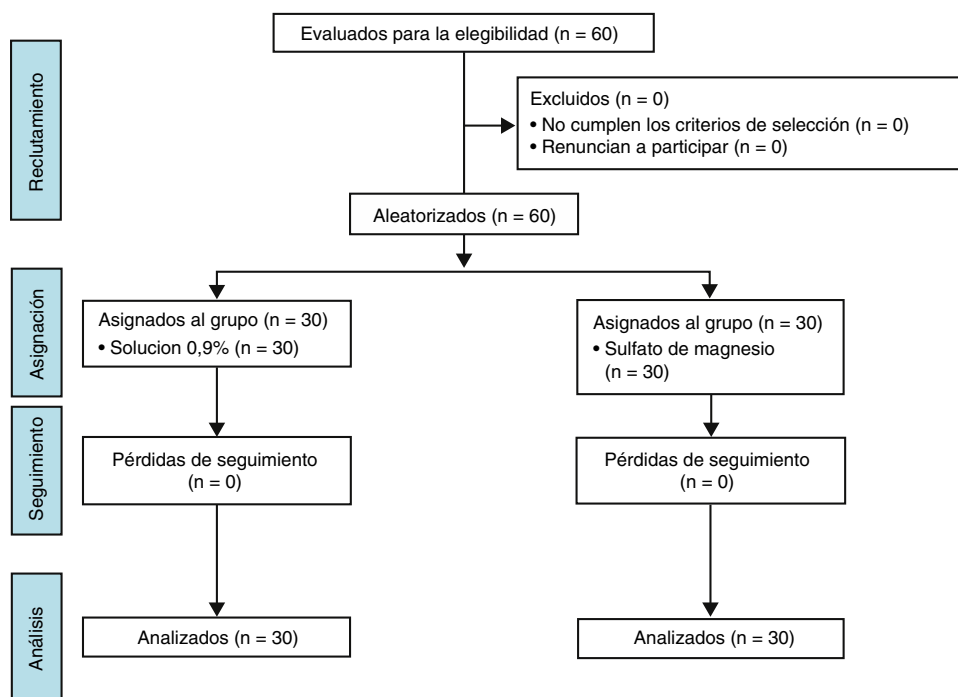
Reclutamiento

Evaluados para la elegibilidad (n = 60)

Excluidos (n = 0)
• No cumplen los criterios de selección (n = 0)
• Renuncian a participar (n = 0)

Aleatorizados (n = 60)

Asignación

Asignados al grupo (n = 30)
• Solucion 0,9% (n = 30)

Asignados al grupo (n = 30)
• Sulfato de magnesio (n = 30)

Seguimiento

Pérdidas de seguimiento (n = 0)

Pérdidas de seguimiento (n = 0)

Análisis

Analizados (n = 30)

Analizados (n = 30)